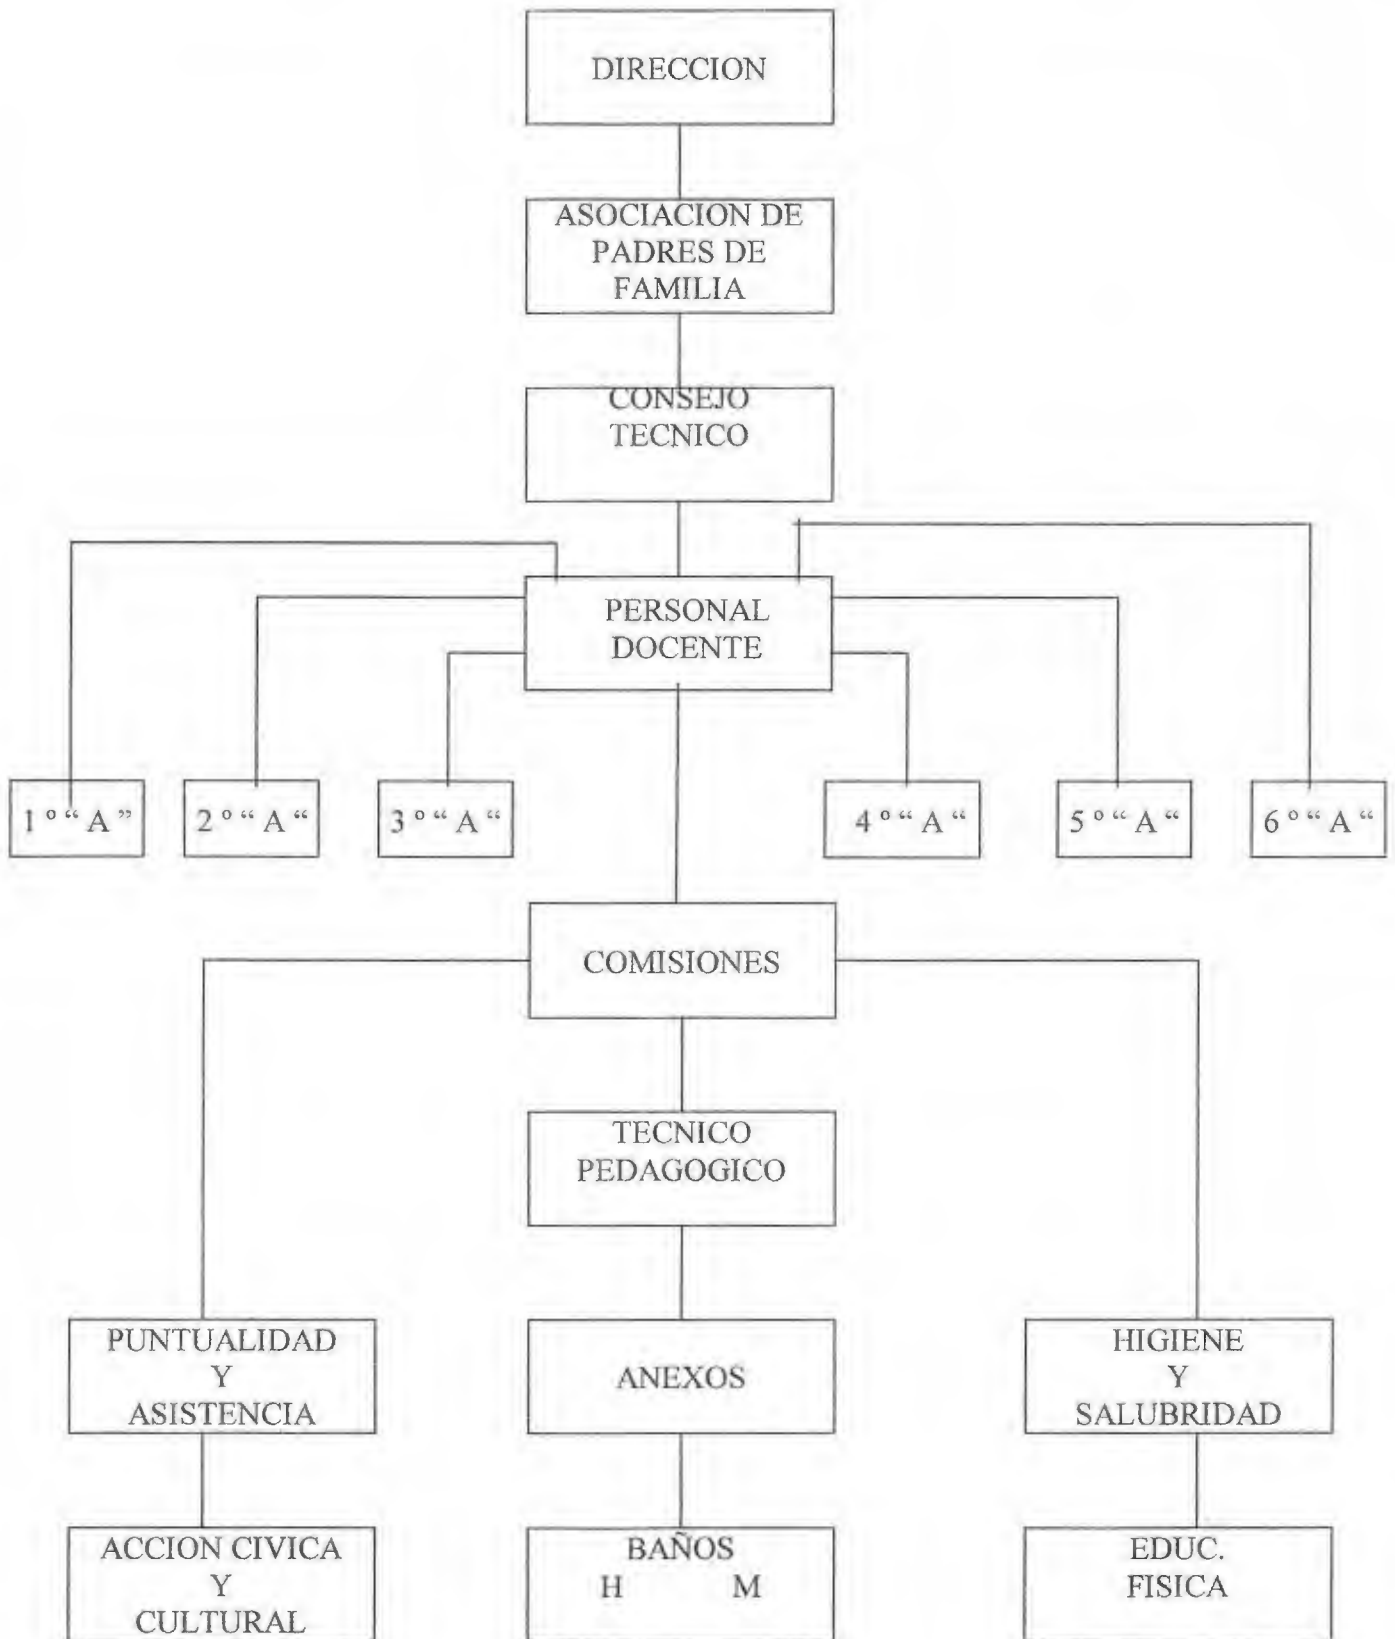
DIRECCION

ASOCIACION DE PADRES DE FAMILIA

CONSEJO TECNICO

PERSONAL DOCENTE

1 º " A "

2 º " A "

3 º " A "

4 º " A "

5 º " A "

6 º " A "

COMISIONES

TECNICO PEDAGOGICO

PUNTUALIDAD Y ASISTENCIA

ANEXOS

HIGIENE Y SALUBRIDAD

ACCION CIVICA Y CULTURAL

BAÑOS
H M

EDUC. FISICA